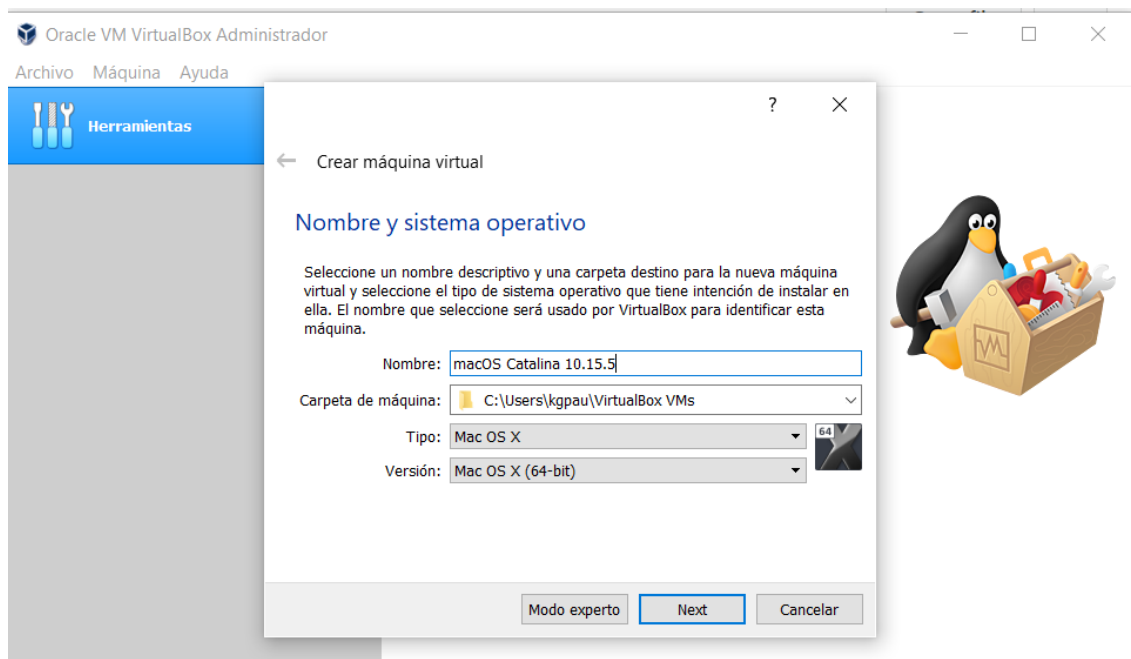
Oracle VM VirtualBox Administrador

Archivo Máquina Ayuda

Herramientas

?

Crear máquina virtual

Nombre y sistema operativo

Seleccione un nombre descriptivo y una carpeta destino para la nueva máquina virtual y seleccione el tipo de sistema operativo que tiene intención de instalar en ella. El nombre que seleccione será usado por VirtualBox para identificar esta máquina.

Nombre: macOS Catalina 10.15.5

Carpeta de máquina: C:\Users\kgpau\VirtualBox VMs

Tipo: Mac OS X

Versión: Mac OS X (64-bit)

64

Modo experto

Next

Cancelar